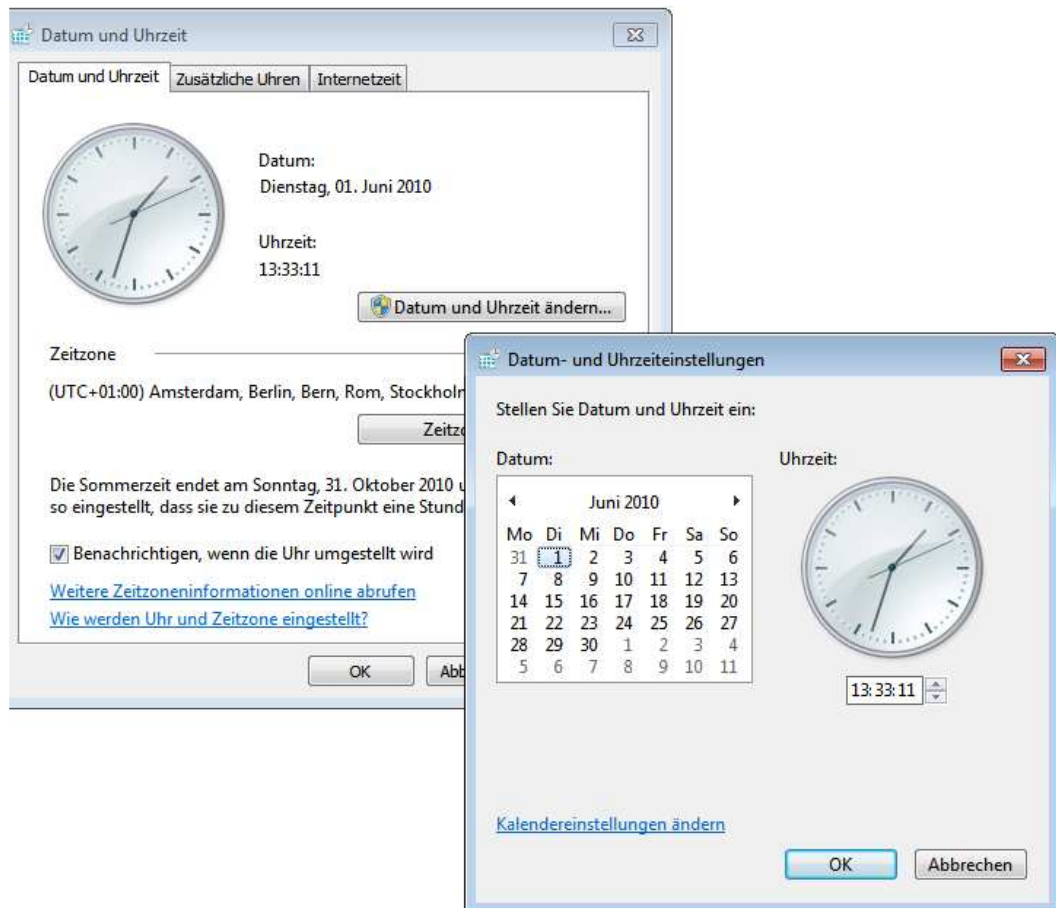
Datum und Uhrzeit

Datum und Uhrzeit | Zusätzliche Uhren | Internetzeit

Datum:
Dienstag, 01. Juni 2010

Uhrzeit:
13:33:11

Datum und Uhrzeit ändern...

Zeitzone

(UTC+01:00) Amsterdam, Berlin, Bern, Rom, Stockholm

Zeitzo

Die Sommerzeit endet am Sonntag, 31. Oktober 2010 u so eingestellt, dass sie zu diesem Zeitpunkt eine Stund

Benachrichtigen, wenn die Uhr umgestellt wird

Weitere Zeitzoneninformationen online abrufen

Wie werden Uhr und Zeitzone eingestellt?

OK
Abb

Datum- und Uhrzeiteinstellungen

Stellen Sie Datum und Uhrzeit ein:

Datum:

Juni 2010

| Mo | Di | Mi | Do | Fr | Sa | So |
|---|---|---|---|---|---|---|
| 31 | 1 | 2 | 3 | 4 | 5 | 6 |
| 7 | 8 | 9 | 10 | 11 | 12 | 13 |
| 14 | 15 | 16 | 17 | 18 | 19 | 20 |
| 21 | 22 | 23 | 24 | 25 | 26 | 27 |
| 28 | 29 | 30 | 1 | 2 | 3 | 4 |
| 5 | 6 | 7 | 8 | 9 | 10 | 11 |

Uhrzeit:

13:33:11

Kalendereinstellungen ändern

OK
Abbrechen